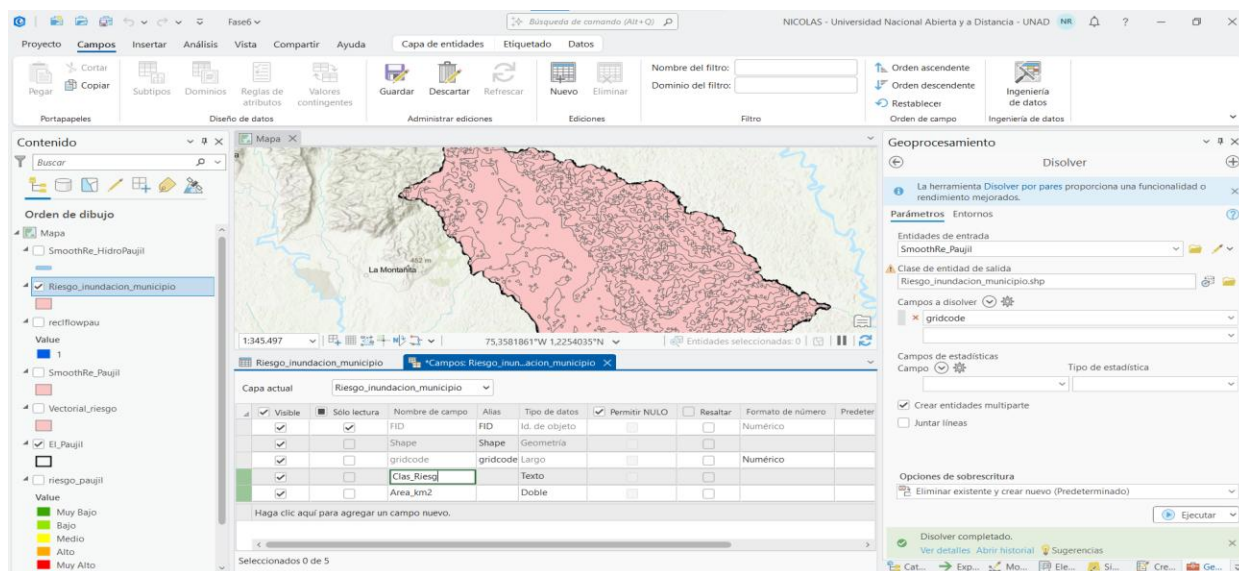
Fase6 ∨
Búsqueda de comando (Alt+Q)
NICOLAS - Universidad Nacional Abierta y a Distancia - UNAD NR

Proyecto Campos Insertar Análisis Vista Compartir Ayuda Capa de entidades Etiquetado Datos

Pegar Cortar Copiar Portapapeles
Subtipos Dominios Reglas de atributos Valores contingentes Diseño de datos
Guardar Descartar Refrescar Administrar ediciones
Nuevo Eliminar Ediciones
Nombre del filtro: Dominio del filtro: Filtro
Orden ascendente Orden descendente Restablecer Orden de campo
Ingeniería de datos Ingeniería de datos

Contenido
Buscar
Orden de dibujo
Mapa
SmoothRe_HidroPaujil
Riesgo_inundacion_municipio
reclflowpau
Value
1
SmoothRe_Paujil
Vectorial_riesgo
El_Paujil
riesgo_paujil
Value
Muy Bajo
Bajo
Medio
Alto
Muy Alto

Mapa
462 m
La Montañita
1:345.497
75,3581861°W 1,2254035°N
Entidades seleccionadas: 0

Riesgo_inundacion_municipio
*Campos: Riesgo_inun...acion_municipio

Capa actual Riesgo_inundacion_municipio

| Visible | Sólo lectura | Nombre de campo | Alias | Tipo de datos | Permitir NULO | Resaltar | Formato de número | Predeter |
|---|---|---|---|---|---|---|---|---|
| ✓ | ✓ | FID | FID | Id. de objeto | | | Numérico | |
| ✓ | | Shape | Shape | Geometría | | | | |
| ✓ | | gridcode | gridcode | Largo | | | Numérico | |
| ✓ | | Clas_Riesg | | Texto | | | | |
| ✓ | | Area_km2 | | Doble | | | | |

Haga clic aquí para agregar un campo nuevo.
Seleccionados 0 de 5

Geoprocesamiento
Disolver
La herramienta Disolver por pares proporciona una funcionalidad o rendimiento mejorados.
Parámetros Entornos
Entidades de entrada
SmoothRe_Paujil
Clase de entidad de salida
Riesgo_inundacion_municipio.shp
Campos a disolver
gridcode
Campos de estadísticas
Campo Tipo de estadística
Crear entidades multiparte
Juntar líneas
Opciones de sobrescritura
Eliminar existente y crear nuevo (Predeterminado)
Ejecutar
Disolver completado.
Ver detalles Abrir historial Sugerencias
Cat... Exp... Mo... Ele... Si... Cre... Ge...